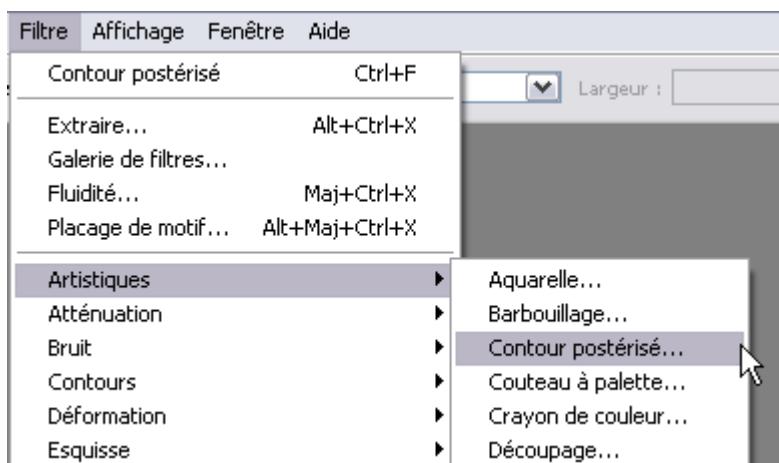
Filtre Affichage Fenêtre Aide

Contour postérisé Ctrl+F

Largeur :

Extraire... Alt+Ctrl+X
Galerie de filtres...
Fluidité... Maj+Ctrl+X
Placage de motif... Alt+Maj+Ctrl+X

Artistiques
Atténuation
Bruit
Contours
Déformation
Esquisse

Aquarelle...
Barbouillage...
Contour postérisé...
Couteau à palette...
Crayon de couleur...
Découpage...